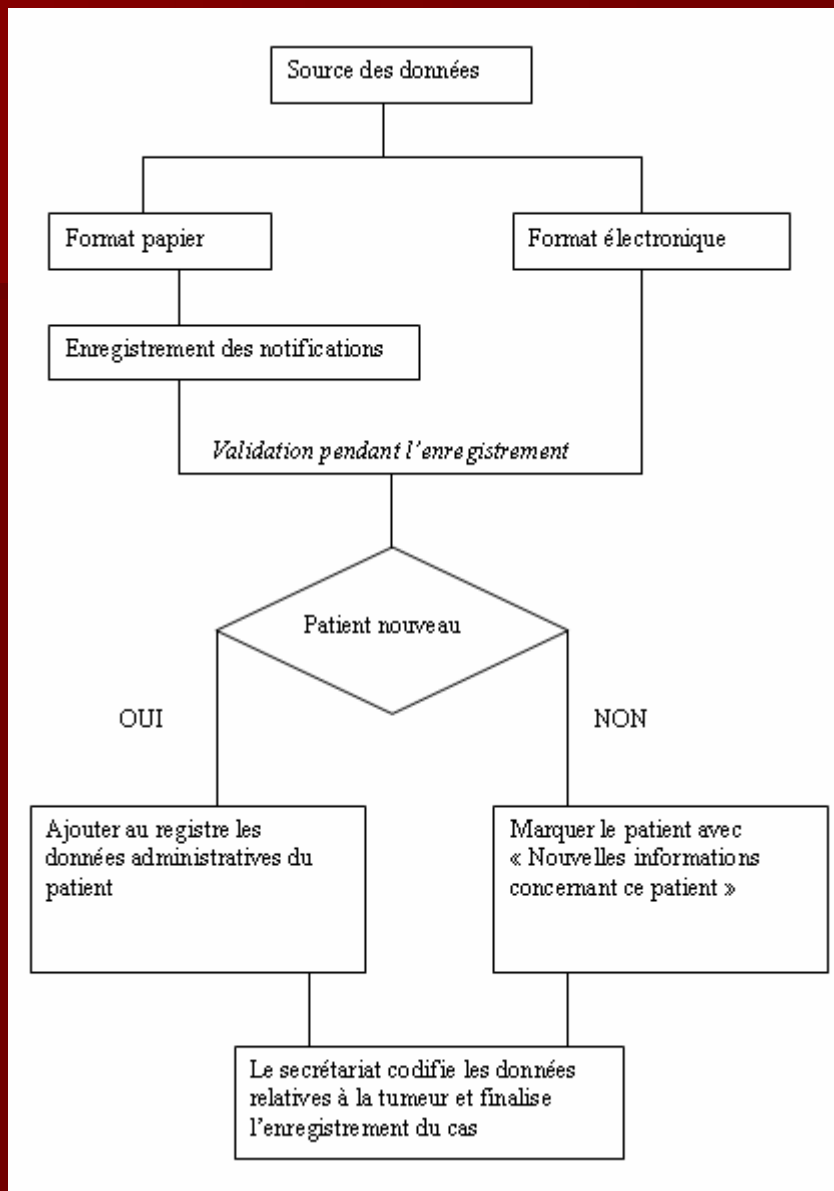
Source des données

Format papier

Format électronique

Enregistrement des notifications

Validation pendant l'enregistrement

Patient nouveau

OUI

NON

Ajouter au registre les données administratives du patient

Marquer le patient avec « Nouvelles informations concernant ce patient »

Le secrétariat codifie les données relatives à la tumeur et finalise l'enregistrement du cas